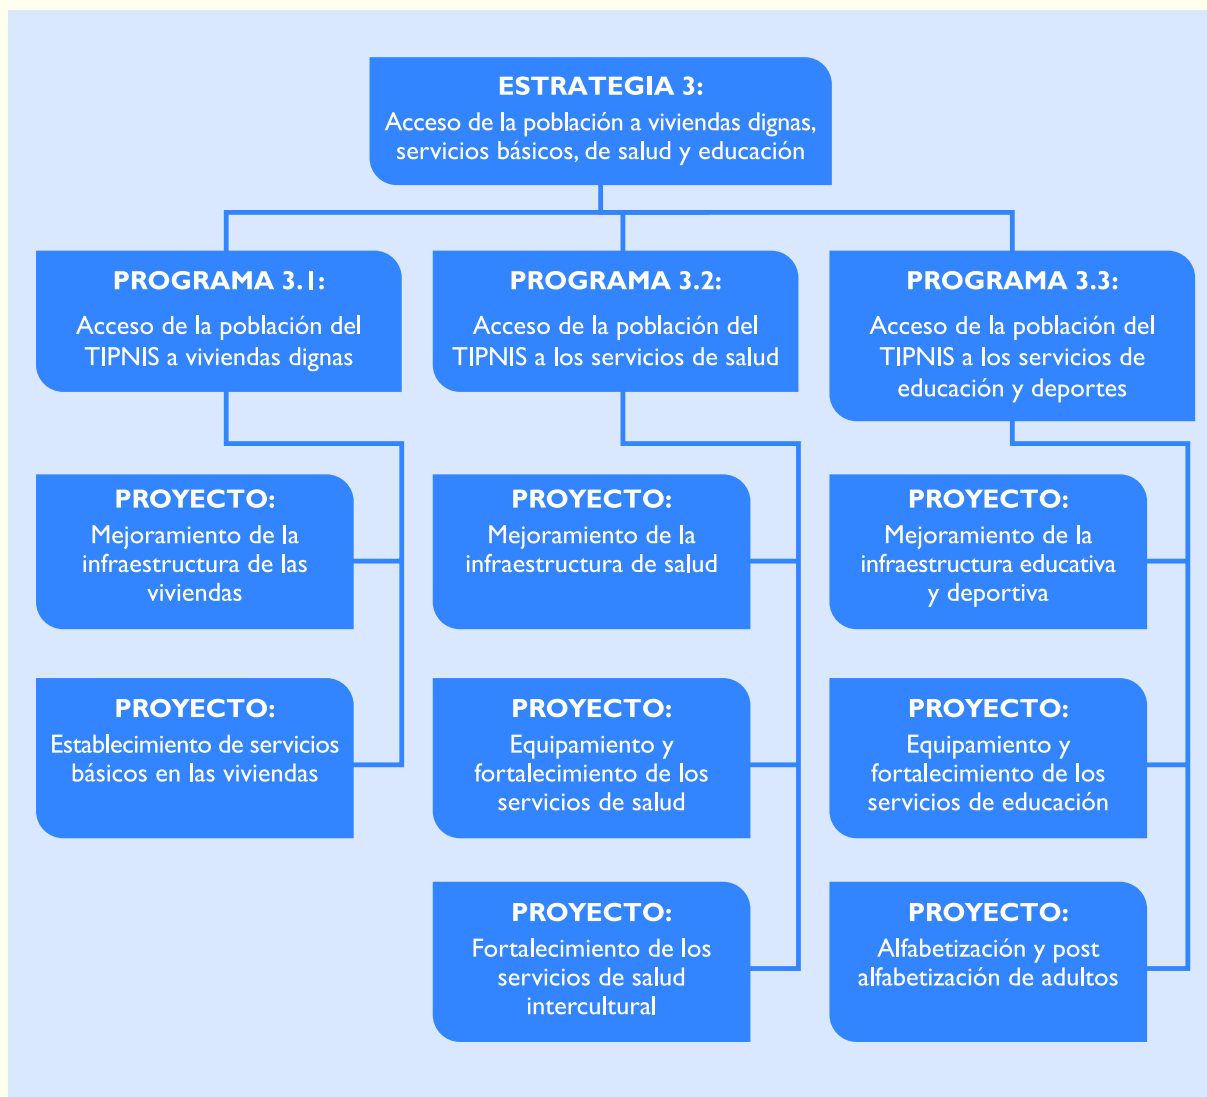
ESTRATEGIA 3:
Acceso de la población a viviendas dignas, servicios básicos, de salud y educación

PROGRAMA 3.1:
Acceso de la población del TIPNIS a viviendas dignas

PROYECTO:
Mejoramiento de la infraestructura de las viviendas

PROYECTO:
Establecimiento de servicios básicos en las viviendas

PROGRAMA 3.2:
Acceso de la población del TIPNIS a los servicios de salud

PROYECTO:
Mejoramiento de la infraestructura de salud

PROYECTO:
Equipamiento y fortalecimiento de los servicios de salud

PROYECTO:
Fortalecimiento de los servicios de salud intercultural

PROGRAMA 3.3:
Acceso de la población del TIPNIS a los servicios de educación y deportes

PROYECTO:
Mejoramiento de la infraestructura educativa y deportiva

PROYECTO:
Equipamiento y fortalecimiento de los servicios de educación

PROYECTO:
Alfabetización y post alfabetización de adultos